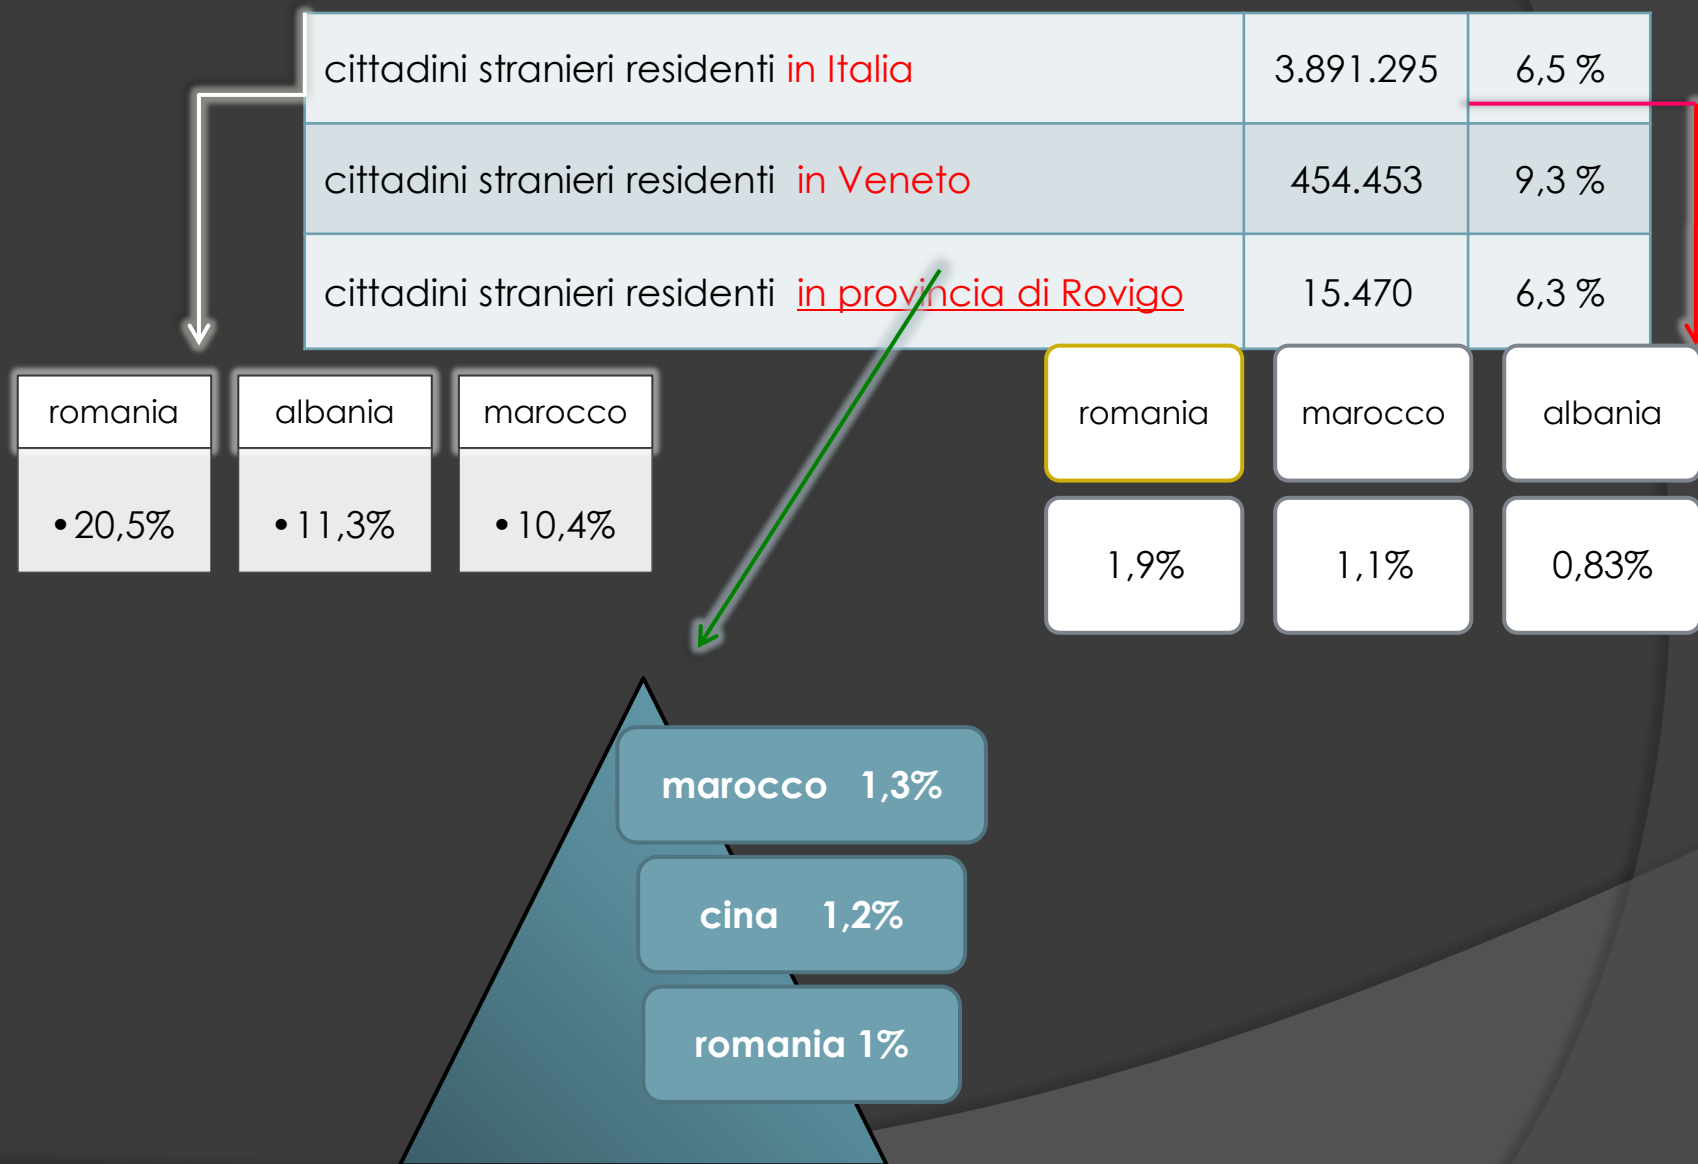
| cittadini stranieri residenti in Italia | 3.891.295 | 6,5 % |
|---|---|---|
| cittadini stranieri residenti in Veneto | 454.453 | 9,3 % |
| cittadini stranieri residenti in provincia di Rovigo | 15.470 | 6,3 % |

romania
• 20,5%

albania
• 11,3%

marocco
• 10,4%

romania
1,9%

marocco
1,1%

albania
0,83%

marocco 1,3%

cina 1,2%

romania 1%